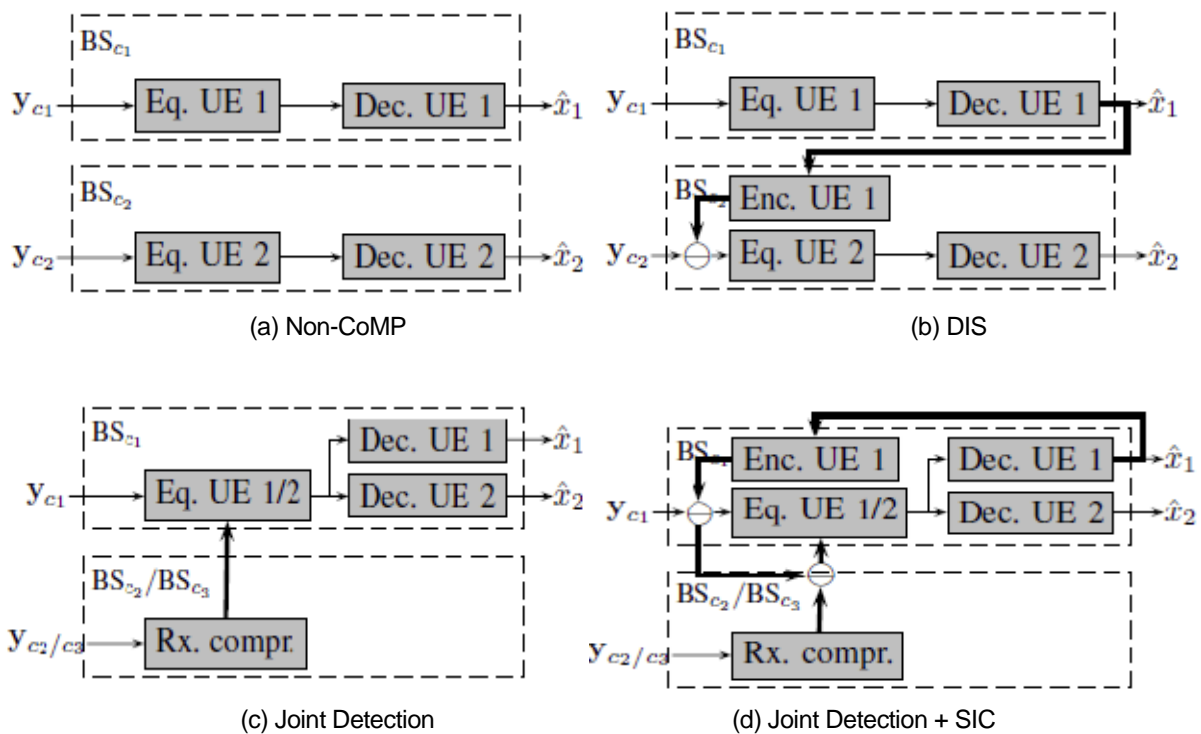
$BS_{c_1}$

$\mathbf{y}_{c_1}$ Eq. UE 1 Dec. UE 1 $\hat{x}_1$

$BS_{c_2}$

$\mathbf{y}_{c_2}$ Eq. UE 2 Dec. UE 2 $\hat{x}_2$

(a) Non-CoMP

$BS_{c_1}$

$\mathbf{y}_{c_1}$ Eq. UE 1 Dec. UE 1 $\hat{x}_1$

$BS_{c_2}$ Enc. UE 1

$\mathbf{y}_{c_2}$ Eq. UE 2 Dec. UE 2 $\hat{x}_2$

(b) DIS

$BS_{c_1}$

Dec. UE 1 $\hat{x}_1$

$\mathbf{y}_{c_1}$ Eq. UE 1/2 Dec. UE 2 $\hat{x}_2$

$BS_{c_2}/BS_{c_3}$

$\mathbf{y}_{c_2/c_3}$ Rx. compr.

(c) Joint Detection

$BS_{c_1}$ Enc. UE 1 Dec. UE 1 $\hat{x}_1$

$\mathbf{y}_{c_1}$ Eq. UE 1/2 Dec. UE 2 $\hat{x}_2$

$BS_{c_2}/BS_{c_3}$

$\mathbf{y}_{c_2/c_3}$ Rx. compr.

(d) Joint Detection + SIC